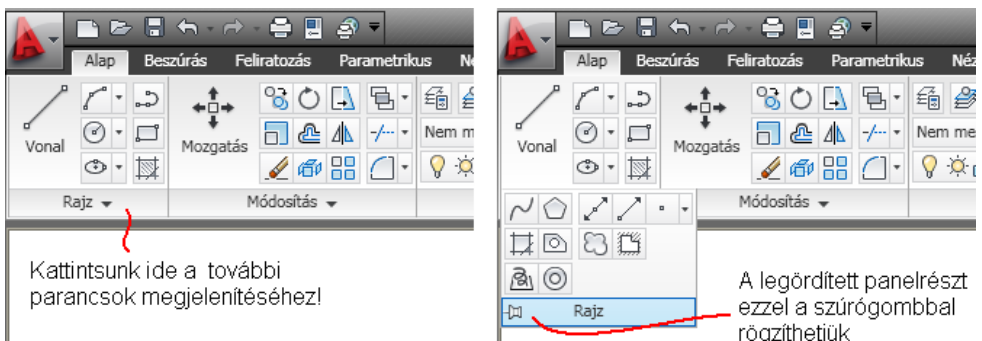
Alap Beszúrás Feliratozás Parametrikus Né

Vonal Mozgatás Nem m

Rajz Módosítás

Kattintsunk ide a további parancsok megjelenítéséhez!

Alap Beszúrás Feliratozás Parametrikus Néz

Vonal Mozgatás Nem me

Módosítás

Rajz

A legördített panelrészt ezzel a szúrógombbal rögzíthetjük